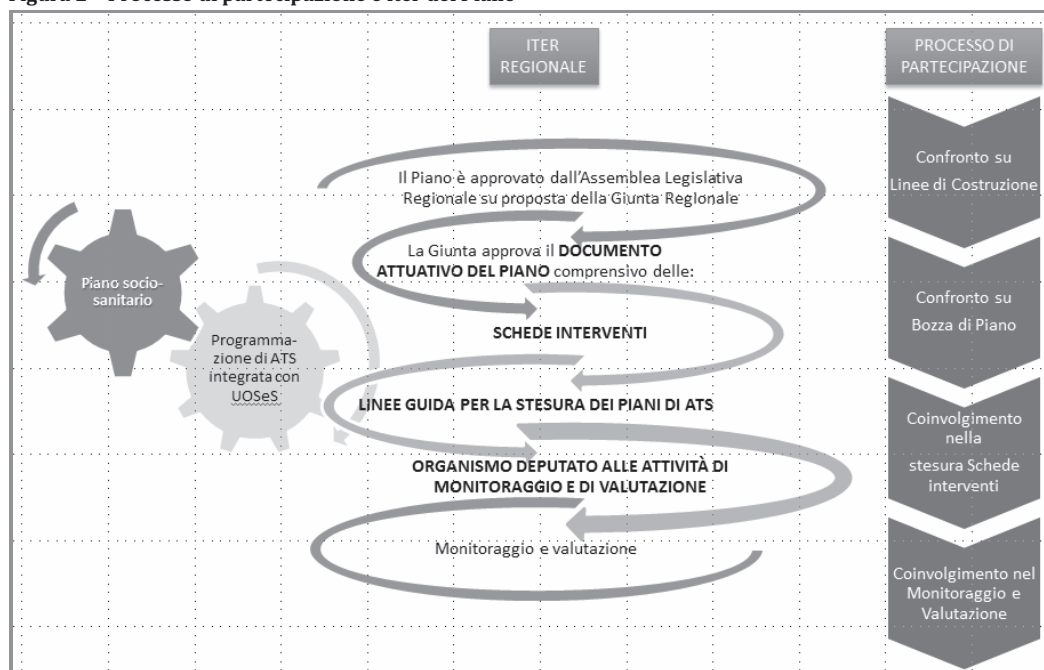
Figura 2 – Processo di partecipazione e iter del Piano

ITER REGIONALE

PROCESSO DI PARTECIPAZIONE

Il Piano è approvato dall'Assemblea Legislativa Regionale su proposta della Giunta Regionale

La Giunta approva il **DOCUMENTO ATTUATIVO DEL PIANO** comprensivo delle:

**SCHEDE INTERVENTI**

**LINEE GUIDA PER LA STESURA DEI PIANI DI ATS**

**ORGANISMO DEPUTATO ALLE ATTIVITÀ DI MONITORAGGIO E DI VALUTAZIONE**

Monitoraggio e valutazione

Piano socio-sanitario

Programmazione di ATS integrata con UOSeS

Confronto su Linee di Costruzione

Confronto su Bozza di Piano

Coinvolgimento nella stesura Schede interventi

Coinvolgimento nel Monitoraggio e Valutazione